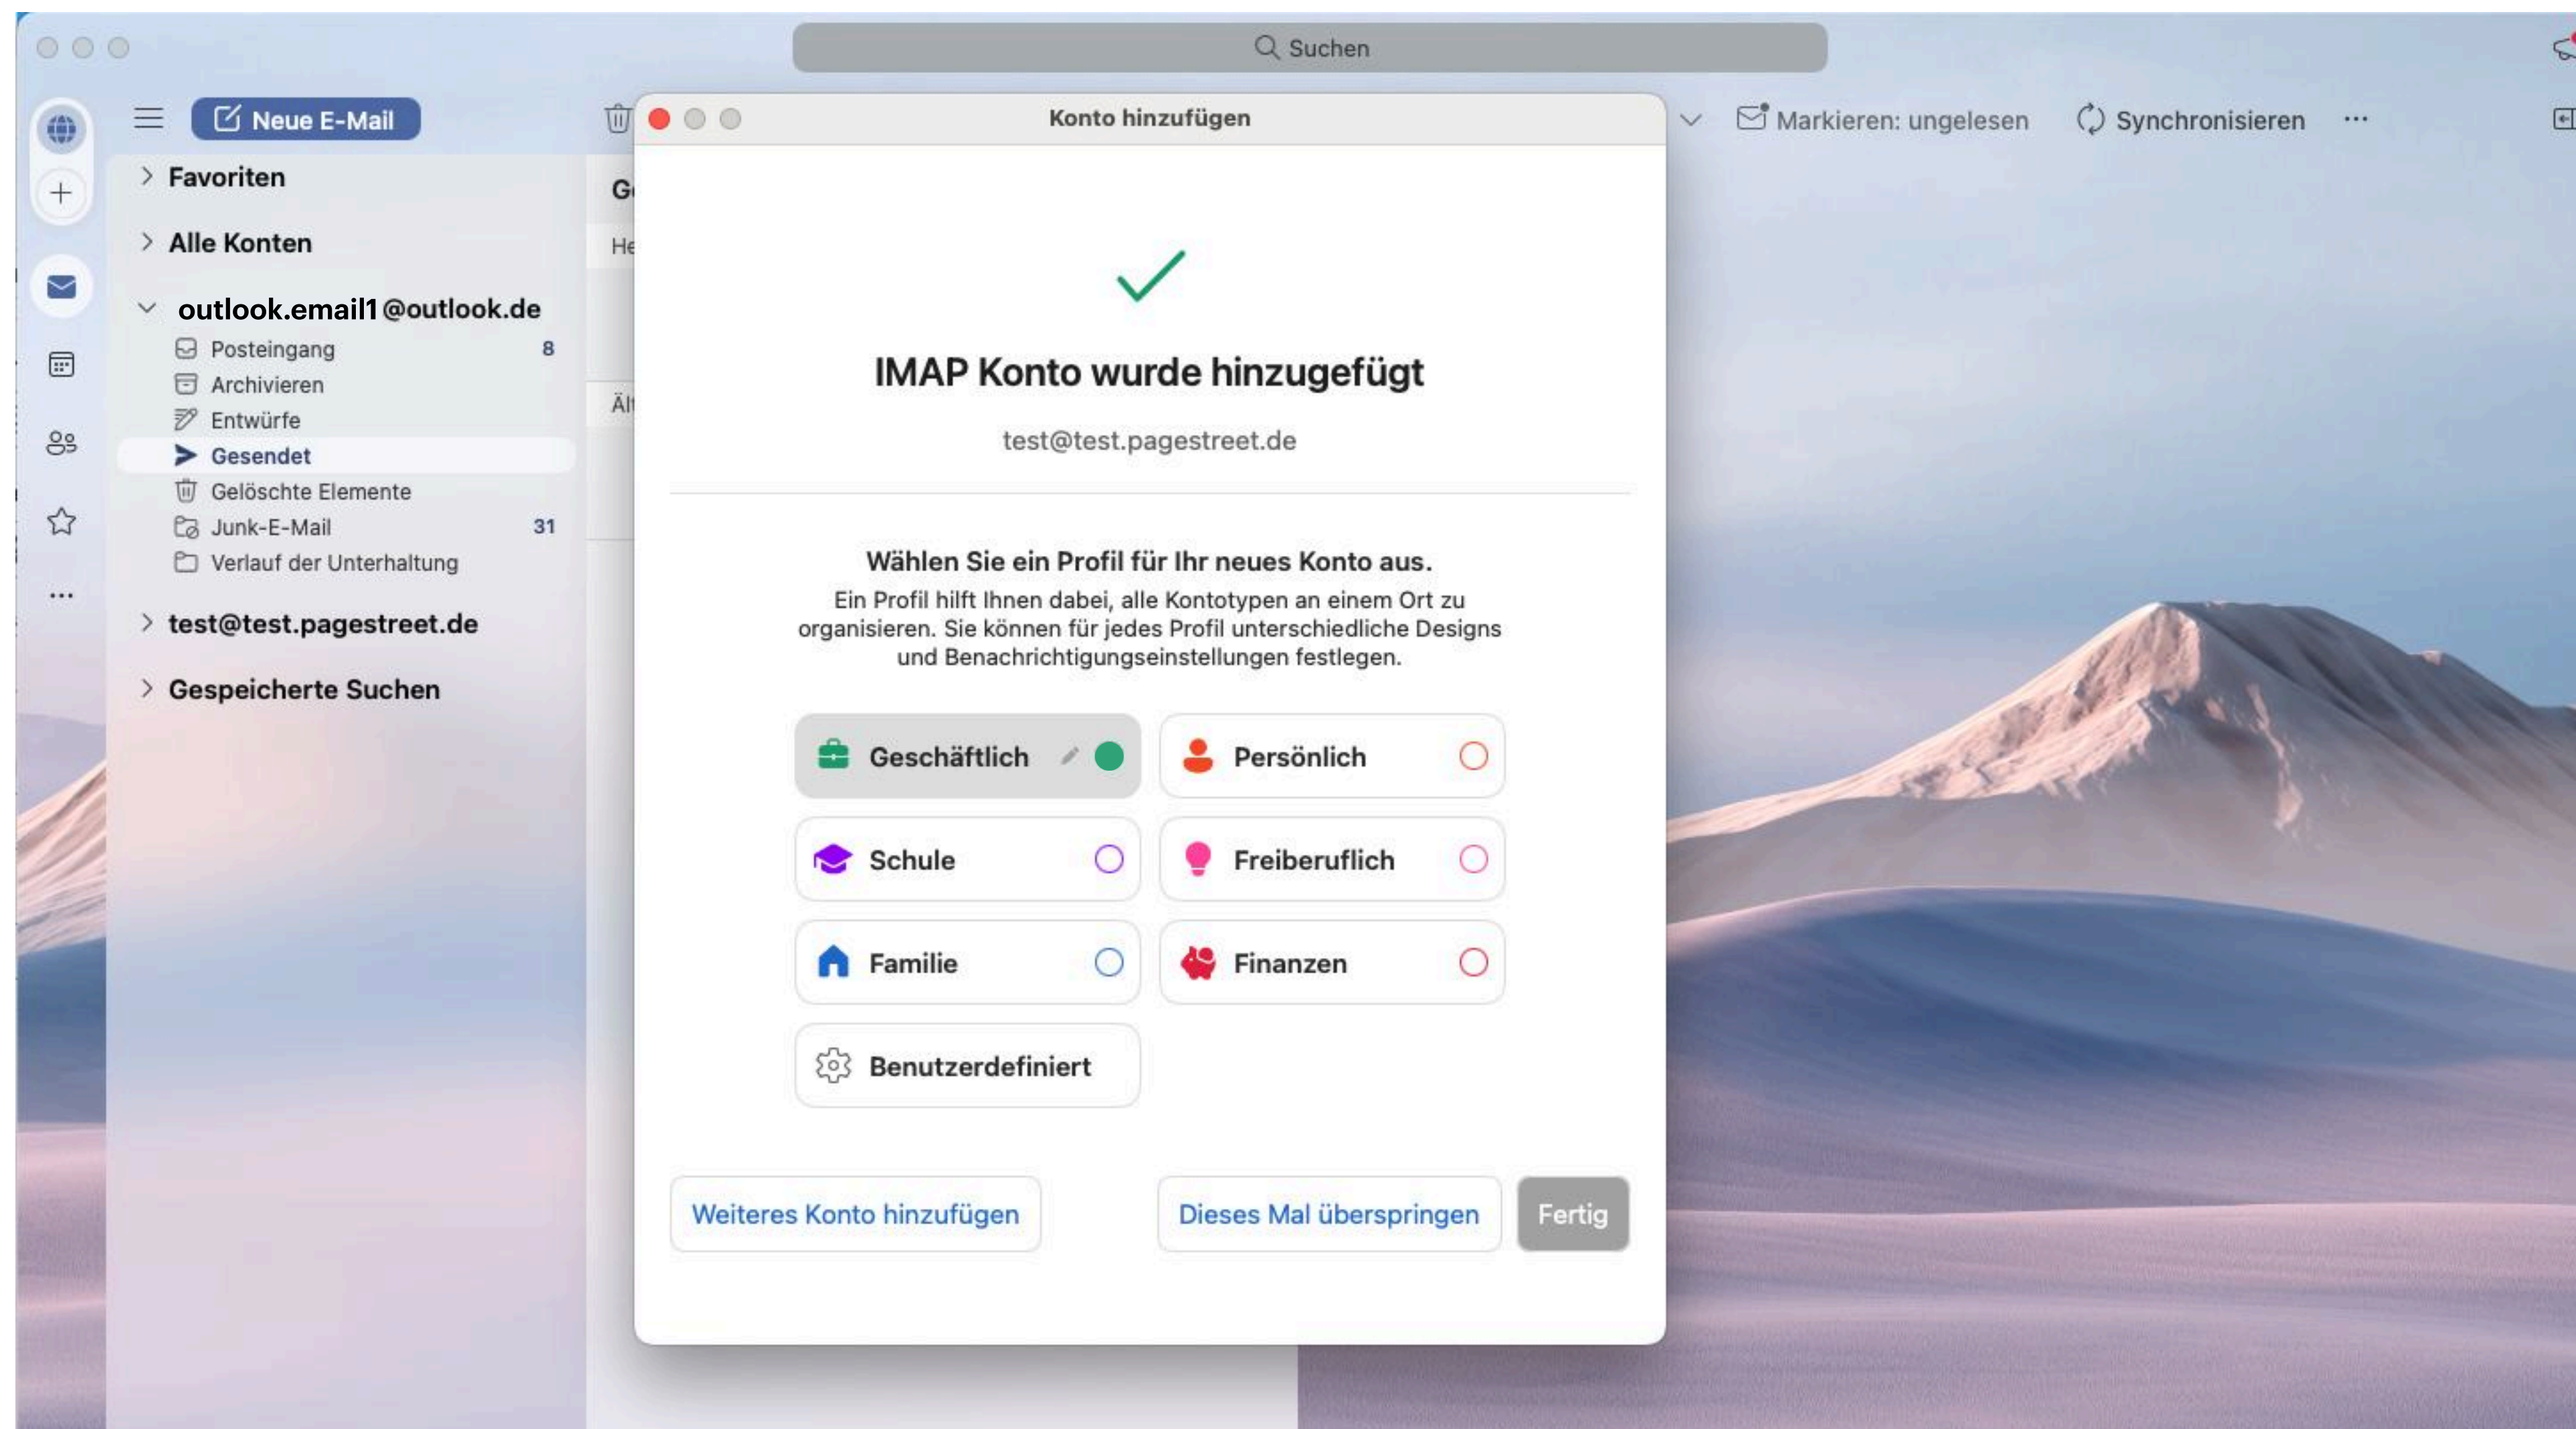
Suchen

Neue E-Mail

Markieren: ungelesen

Synchronisieren

...

Favoriten

Alle Konten

outlook.email1 @outlook.de

Posteingang 8

Archivieren

Entwürfe

Gesendet

Gelöschte Elemente

Junk-E-Mail 31

Verlauf der Unterhaltung

test@test.pagestreet.de

Gespeicherte Suchen

Ge

He

Äl

Konto hinzufügen

IMAP Konto wurde hinzugefügt

test@test.pagestreet.de

Wählen Sie ein Profil für Ihr neues Konto aus.

Ein Profil hilft Ihnen dabei, alle Kontotypen an einem Ort zu organisieren. Sie können für jedes Profil unterschiedliche Designs und Benachrichtigungseinstellungen festlegen.

Geschäftlich

Persönlich

Schule

Freiberuflich

Familie

Finanzen

Benutzerdefiniert

Weiteres Konto hinzufügen

Dieses Mal überspringen

Fertig